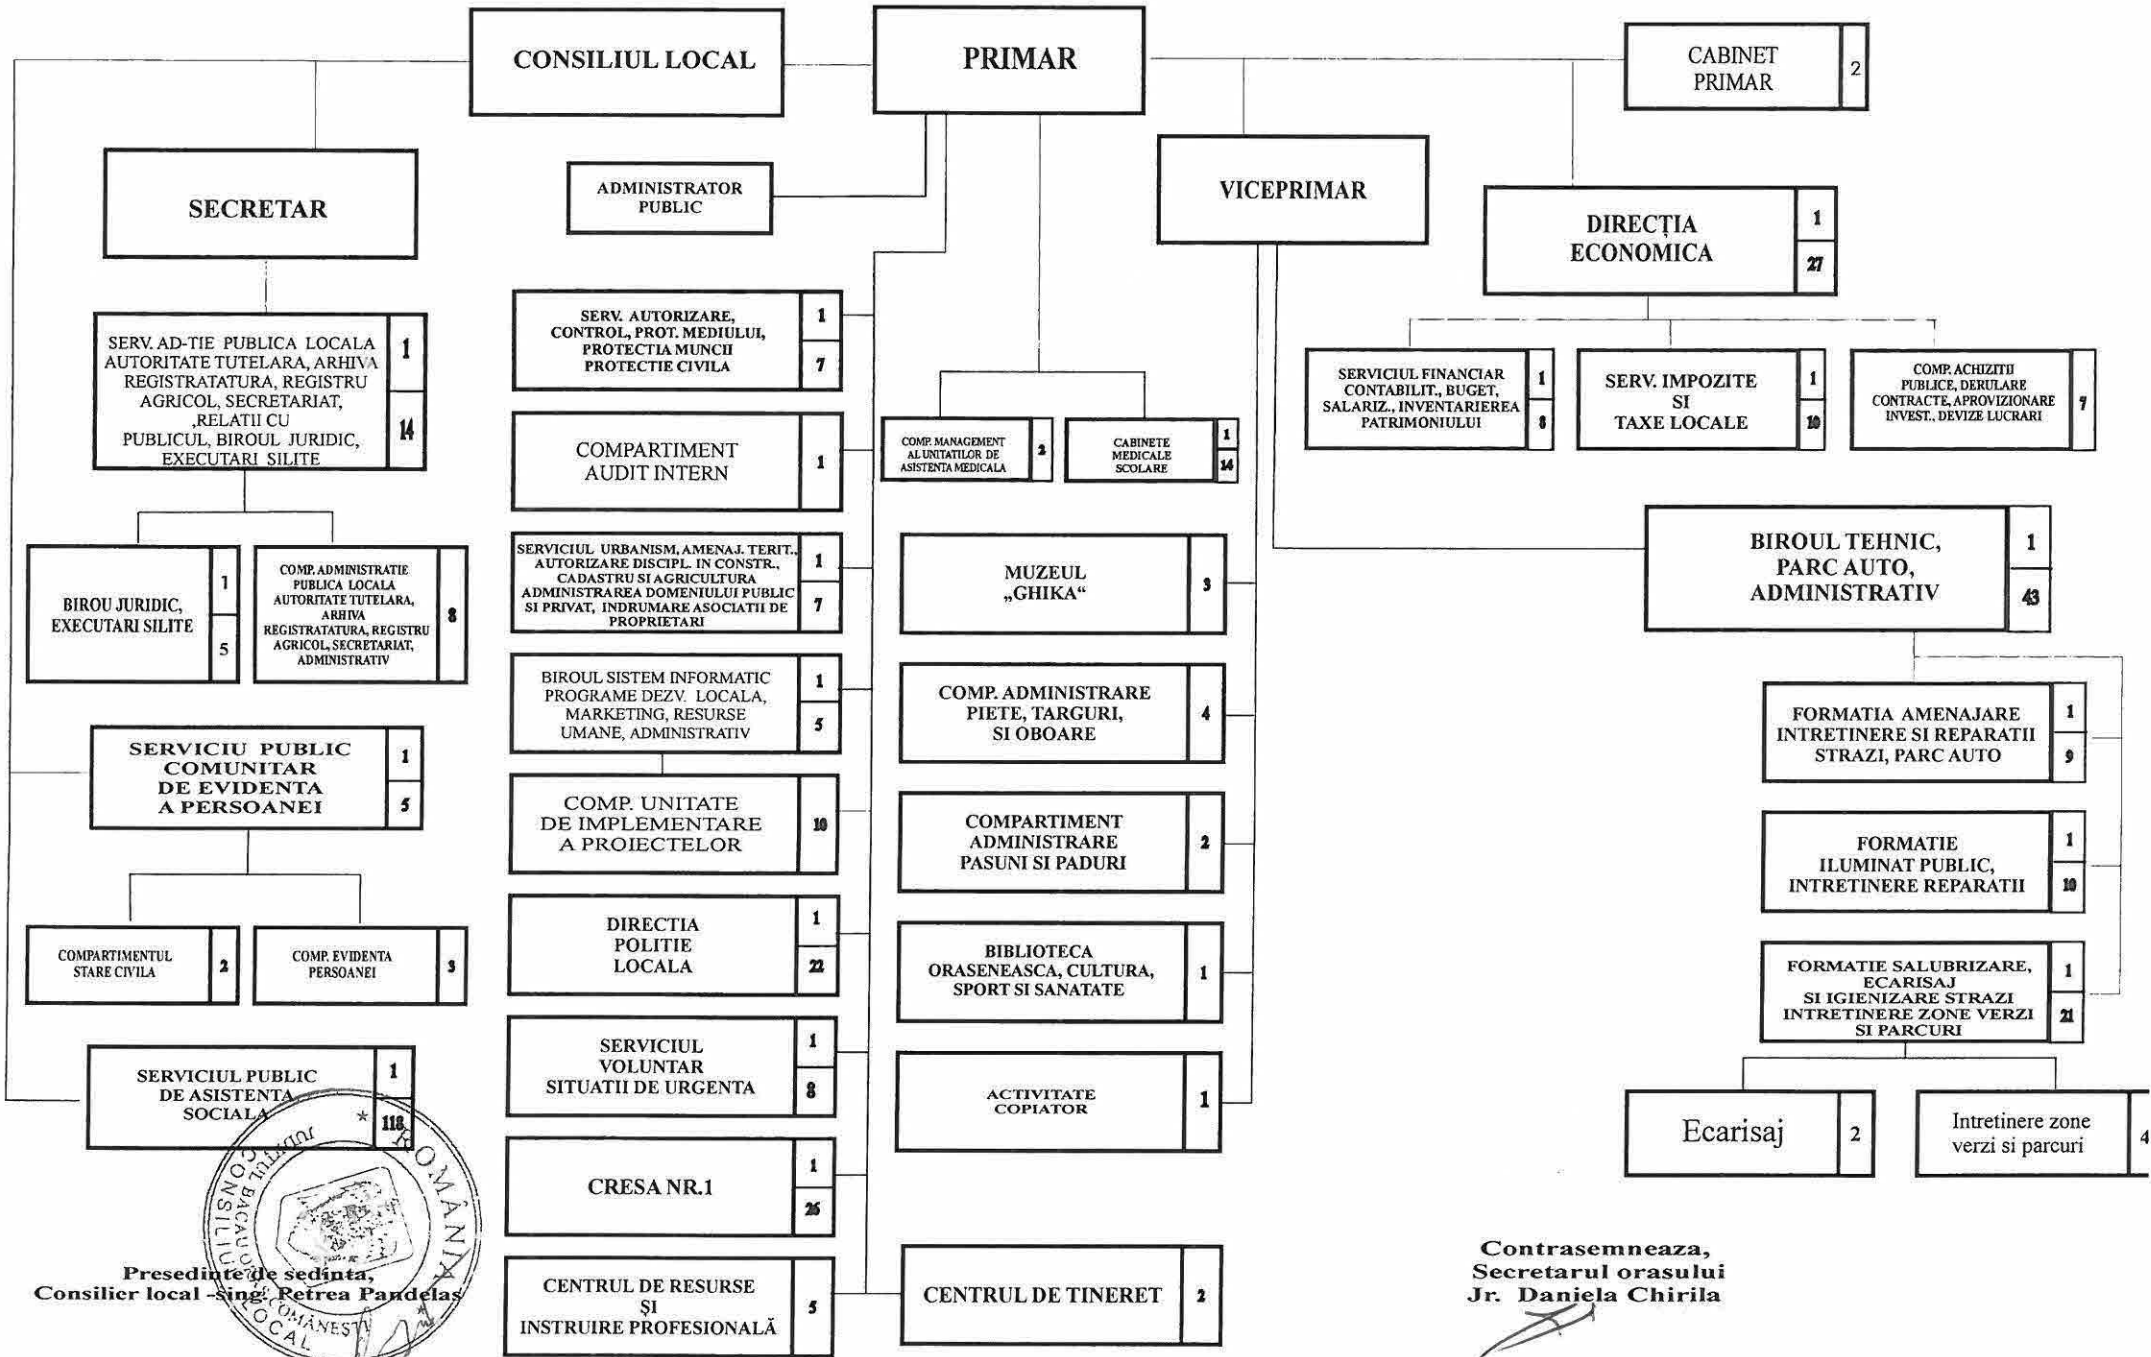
CONSILIUL LOCAL

PRIMAR

CABINET PRIMAR 2

SECRETAR

ADMINISTRATOR PUBLIC

VICEPRIMAR

DIRECȚIA ECONOMICA 1 27

SERV. AD-TIE PUBLICA LOCALA AUTORITATE TUTELARA, ARHIVA REGISTRATURA, REGISTRU AGRICOL, SECRETARIAT, ,RELATII CU PUBLICUL, BIROUL JURIDIC, EXECUTARI SILITE 1 14

SERV. AUTORIZARE, CONTROL, PROT. MEDIULUI, PROTECTIA MUNCII PROTECTIE CIVILA 1 7

SERVICIUL FINANCIAR CONTABILIT., BUGET, SALARIZ., INVENTARIEREA PATRIMONIULUI 1 8

SERV. IMPOZITE SI TAXE LOCALE 1 10

COMP. ACHIZITII PUBLICE, DERULARE CONTRACTE, APROVIZIONARE INVEST., DEVIZE LUCRARI 7

COMPARTIMENT AUDIT INTERN 1

COMP. MANAGEMENT AL UNITATILOR DE ASISTENTA MEDICALA 2

CABINETE MEDICALE SCOLARE 1 14

BIROU JURIDIC, EXECUTARI SILITE 1 5

COMP. ADMINISTRATIE PUBLICA LOCALA AUTORITATE TUTELARA, ARHIVA REGISTRATATURA, REGISTRU AGRICOL, SECRETARIAT, ADMINISTRATIV 8

SERVICIUL URBANISM, AMENAJ. TERIT., AUTORIZARE DISCIPL. IN CONSTR., CADASTRU SI AGRICULTURA ADMINISTRAREA DOMENIULUI PUBLIC SI PRIVAT, INDRUMARE ASOCIATII DE PROPRIETARI 1 7

MUZEUL „GHIKA“ 3

BIROUL TEHNIC, PARC AUTO, ADMINISTRATIV 1 43

BIROUL SISTEM INFORMATIC PROGRAME DEZV. LOCALA, MARKETING, RESURSE UMANE, ADMINISTRATIV 1 5

COMP. ADMINISTRARE PIETE, TARGURI, SI OBOARE 4

FORMATIA AMENAJARE INTRETINERE SI REPARATII STRAZI, PARC AUTO 1 9

SERVICIU PUBLIC COMUNITAR DE EVIDENTA A PERSOANEI 1 5

COMP. UNITATE DE IMPLEMENTARE A PROIECTELOR 10

COMPARTIMENT ADMINISTRARE PASUNI SI PADURI 2

FORMATIE ILUMINAT PUBLIC, INTRETINERE REPARATII 1 10

COMPARTIMENTUL STARE CIVILA 2

COMP. EVIDENTA PERSOANEI 3

DIRECTIA POLITIE LOCALA 1 22

BIBLIOTECA ORASENEASCA, CULTURA, SPORT SI SANATATE 1

FORMATIE SALUBRIZARE, ECARISAJ SI IGIENIZARE STRAZI INTRETINERE ZONE VERZI SI PARCURI 1 21

SERVICIUL PUBLIC DE ASISTENTA SOCIALA 1 118

SERVICIUL VOLUNTAR SITUATII DE URGENTA 1 8

ACTIVITATE COPIATOR 1

Ecarisaj 2

Intretinere zone verzi si parcuri 4

CRESA NR.1 1 26

JUDETUL BACAU CONSILIUL LOCAL ROMÂNIA COMĂNESTI

Presedinte de sedinta, Consilier local -sing. Petrea Pandelas

CENTRUL DE RESURSE ȘI INSTRUIRE PROFESIONALĂ 5

CENTRUL DE TINERET 2

Contrasemneaza, Secretarul orasului Jr. Daniela Chirila